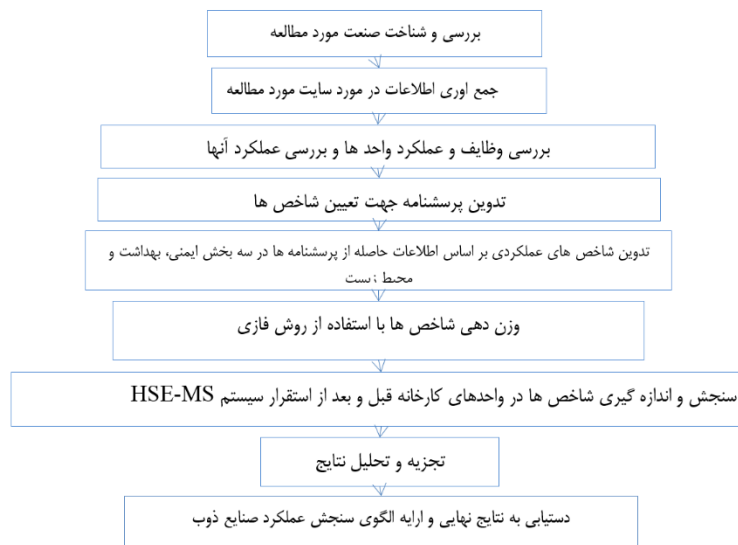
بررسی و شناخت صنعت مورد مطالعه

جمع اوری اطلاعات در مورد سایت مورد مطالعه

بررسی وظایف و عملکرد واحد ها و بررسی عملکرد آنها

تدوین پرسشنامه جهت تعیین شاخص ها

تدوین شاخص های عملکردی بر اساس اطلاعات حاصله از پرسشنامه ها در سه بخش ایمنی، بهداشت و محط زیست

وزن دهی شاخص ها با استفاده از روش فازی

سنجش و اندازه گیری شاخص ها در واحدهای کارخانه قبل و بعد از استقرار سیستم HSE-MS

تجزیه و تحلیل نتایج

دستیابی به نتایج نهایی و ارایه الگوی سنجش عملکرد صنایع ذوب